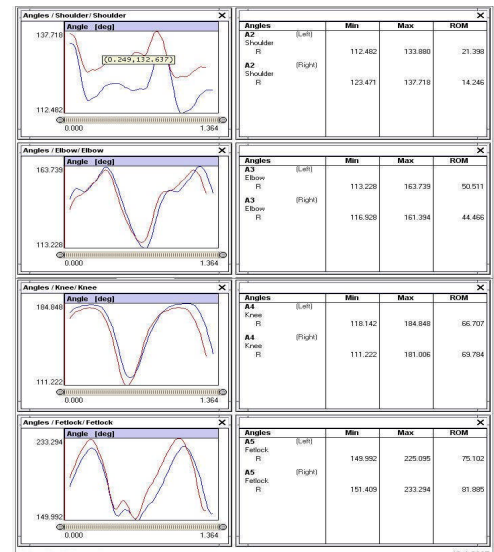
Angles / Shoulder / Shoulder
Angle [deg]
137.718
(0.249,132.637)
112.482
0.000
1.364

| Angles | | Min | Max | ROM |
|---|---|---|---|---|
| A2 Shoulder R | (Left) | 112.482 | 133.880 | 21.398 |
| A2 Shoulder R | (Right) | 123.471 | 137.718 | 14.246 |

Angles / Elbow / Elbow
Angle [deg]
163.739
113.228
0.000
1.364

| Angles | | Min | Max | ROM |
|---|---|---|---|---|
| A3 Elbow R | (Left) | 113.228 | 163.739 | 50.511 |
| A3 Elbow R | (Right) | 116.928 | 161.394 | 44.466 |

Angles / Knee / Knee
Angle [deg]
184.848
111.222
0.000
1.364

| Angles | | Min | Max | ROM |
|---|---|---|---|---|
| A4 Knee R | (Left) | 118.142 | 184.848 | 66.707 |
| A4 Knee R | (Right) | 111.222 | 181.006 | 69.784 |

Angles / Fetlock / Fetlock
Angle [deg]
233.294
149.992
0.000
1.364

| Angles | | Min | Max | ROM |
|---|---|---|---|---|
| A5 Fetlock R | (Left) | 149.992 | 225.095 | 75.102 |
| A5 Fetlock R | (Right) | 151.409 | 233.294 | 81.885 |